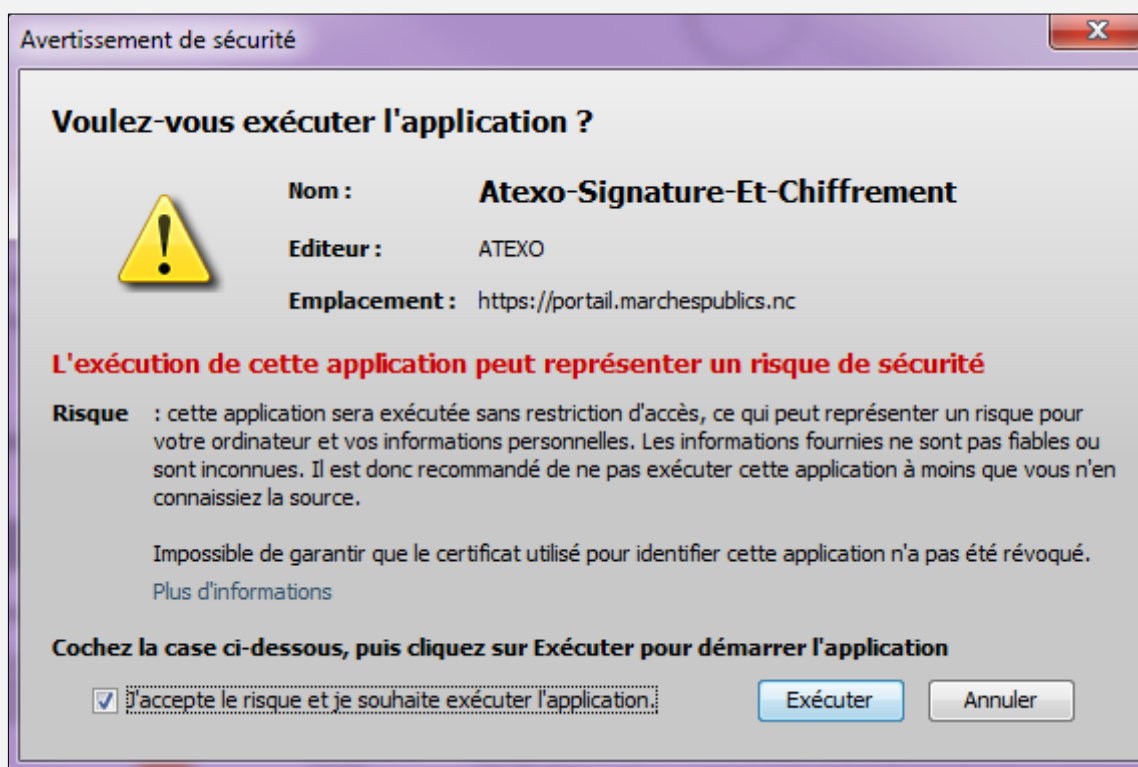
Avertissement de sécurité

Voulez-vous exécuter l'application ?

Nom : Atexo-Signature-Et-Chiffrement

Editeur : ATEXO

Emplacement : https://portail.marchespublics.nc

L'exécution de cette application peut représenter un risque de sécurité

Risque : cette application sera exécutée sans restriction d'accès, ce qui peut représenter un risque pour votre ordinateur et vos informations personnelles. Les informations fournies ne sont pas fiables ou sont inconnues. Il est donc recommandé de ne pas exécuter cette application à moins que vous n'en connaissiez la source.

Impossible de garantir que le certificat utilisé pour identifier cette application n'a pas été révoqué.

Plus d'informations

Cochez la case ci-dessous, puis cliquez sur Exécuter pour démarrer l'application

J'accepte le risque et je souhaite exécuter l'application.

Exécuter

Annuler